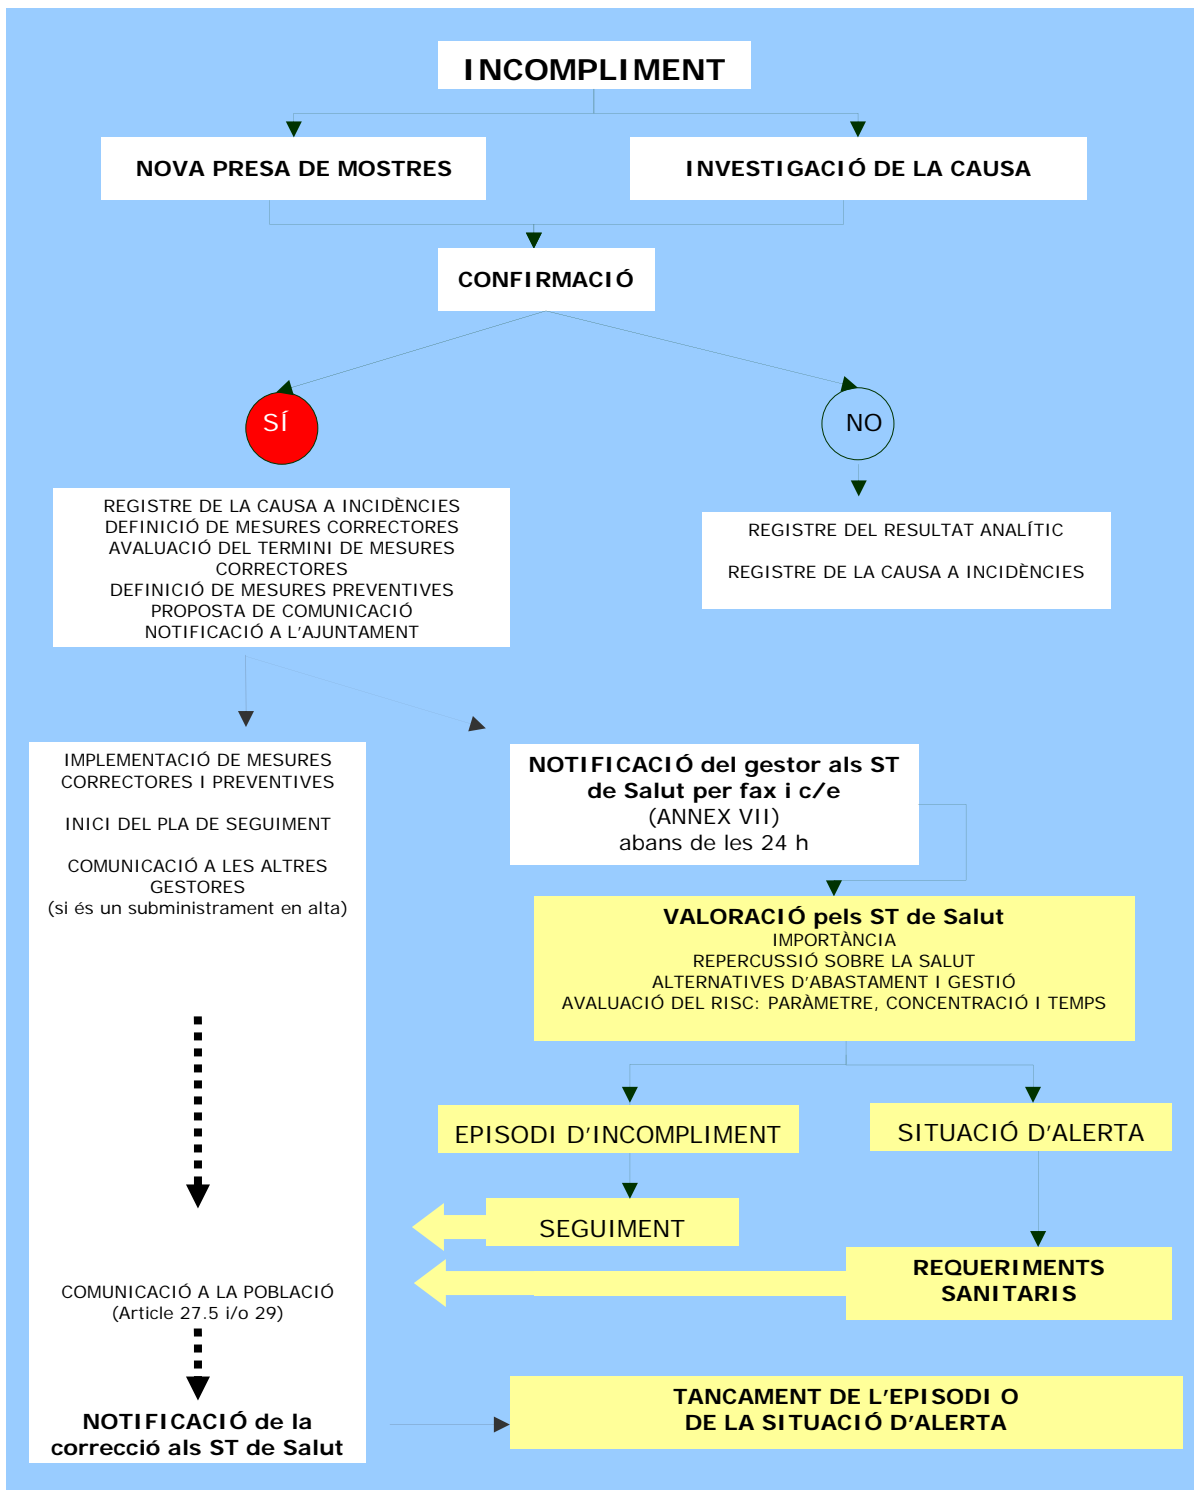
INCOMPLIMENT

NOVA PRESA DE MOSTRES

INVESTIGACIÓ DE LA CAUSA

CONFIRMACIÓ

SÍ

NO

REGISTRE DE LA CAUSA A INCIDÈNCIES
DEFINICIÓ DE MESURES CORRECTORES
AVALUACIÓ DEL TERMINI DE MESURES CORRECTORES
DEFINICIÓ DE MESURES PREVENTIVES
PROPOSTA DE COMUNICACIÓ
NOTIFICACIÓ A L'AJUNTAMENT

REGISTRE DEL RESULTAT ANALÍTIC

REGISTRE DE LA CAUSA A INCIDÈNCIES

IMPLEMENTACIÓ DE MESURES CORRECTORES I PREVENTIVES

INICI DEL PLA DE SEGUIMENT

COMUNICACIÓ A LES ALTRES GESTORES
(si és un subministrament en alta)

NOTIFICACIÓ del gestor als ST de Salut per fax i c/e
(ANNEX VII)
abans de les 24 h

VALORACIÓ pels ST de Salut
IMPORTÀNCIA
REPERCUSSIÓ SOBRE LA SALUT
ALTERNATIVES D'ABASTAMENT I GESTIÓ
AVALUACIÓ DEL RISC: PARÀMETRE, CONCENTRACIÓ I TEMPS

EPISODI D'INCOMPLIMENT

SITUACIÓ D'ALERTA

SEGUIMENT

REQUERIMENTS SANITARIS

COMUNICACIÓ A LA POBLACIÓ
(Article 27.5 i/o 29)

NOTIFICACIÓ de la correcció als ST de Salut

TANCAMENT DE L'EPISODI O DE LA SITUACIÓ D'ALERTA